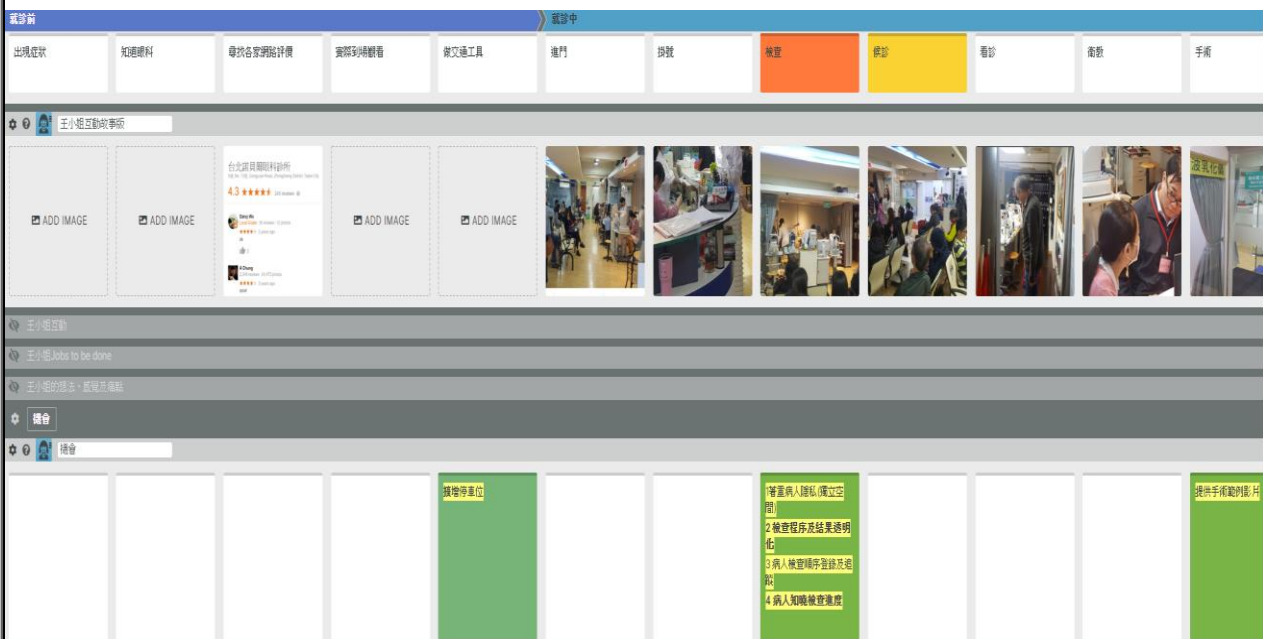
就診前

就診中

| 出現症狀 | 知道眼科 | 尋找各家網路評價 | 實際到場觀看 | 做交通工具 | 進門 | 掛號 | 檢查 | 候診 | 看診 | 衛教 | 手術 |
|---|---|---|---|---|---|---|---|---|---|---|---|

王小姐互動故事版

ADD IMAGE

ADD IMAGE

台北 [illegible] 眼科診所

4.3 ★★★★★

ADD IMAGE

ADD IMAGE

液氧化氫

王小姐互動

王小姐Jobs to be done

王小姐的想法，感覺及痛點

機會

機會

擴增停車位

1尊重病人隱私(獨立空間)
2檢查程序及結果透明化
3病人檢查順序登錄及追蹤
4病人知曉檢查進度

提供手術範例影片